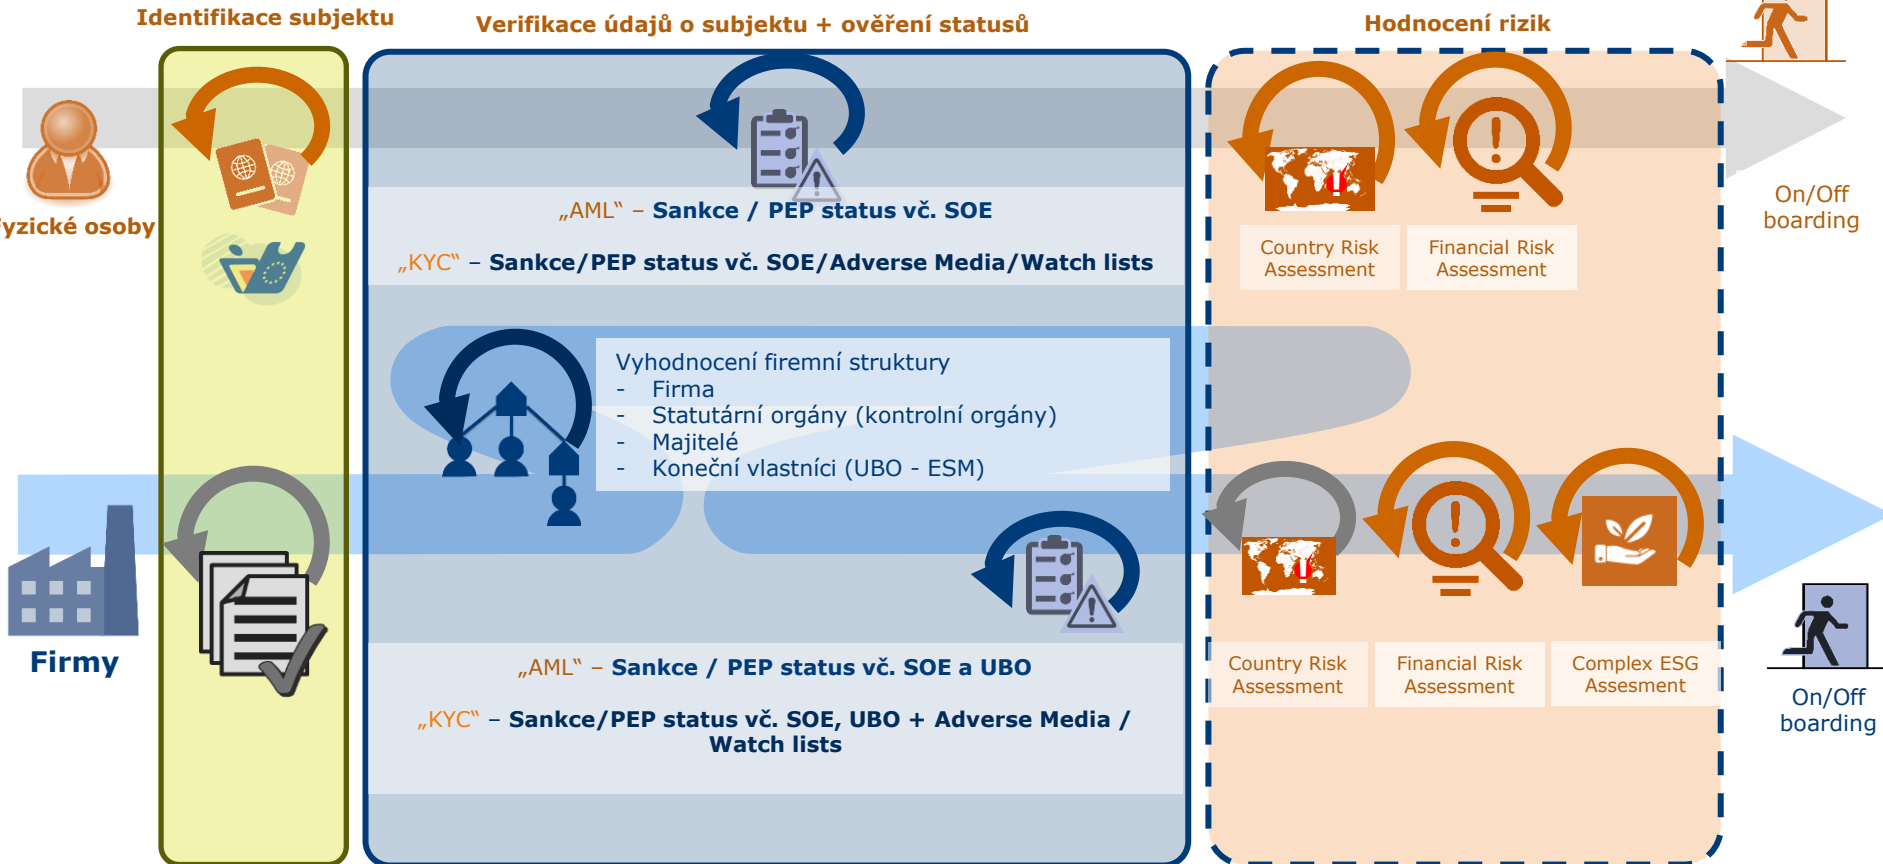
Identifikace subjektu

Verifikace údajů o subjektu + ověření statusů

Hodnocení rizik

yzické osoby

„AML" – Sankce / PEP status vč. SOE

„KYC" – Sankce/PEP status vč. SOE/Adverse Media/Watch lists

Country Risk Assessment

Financial Risk Assessment

On/Off boarding

Vyhodnocení firemní struktury
- Firma
- Statutární orgány (kontrolní orgány)
- Majitelé
- Koneční vlastníci (UBO - ESM)

Firmy

„AML" – Sankce / PEP status vč. SOE a UBO

„KYC" – Sankce/PEP status vč. SOE, UBO + Adverse Media / Watch lists

Country Risk Assessment

Financial Risk Assessment

Complex ESG Assessment

On/Off boarding